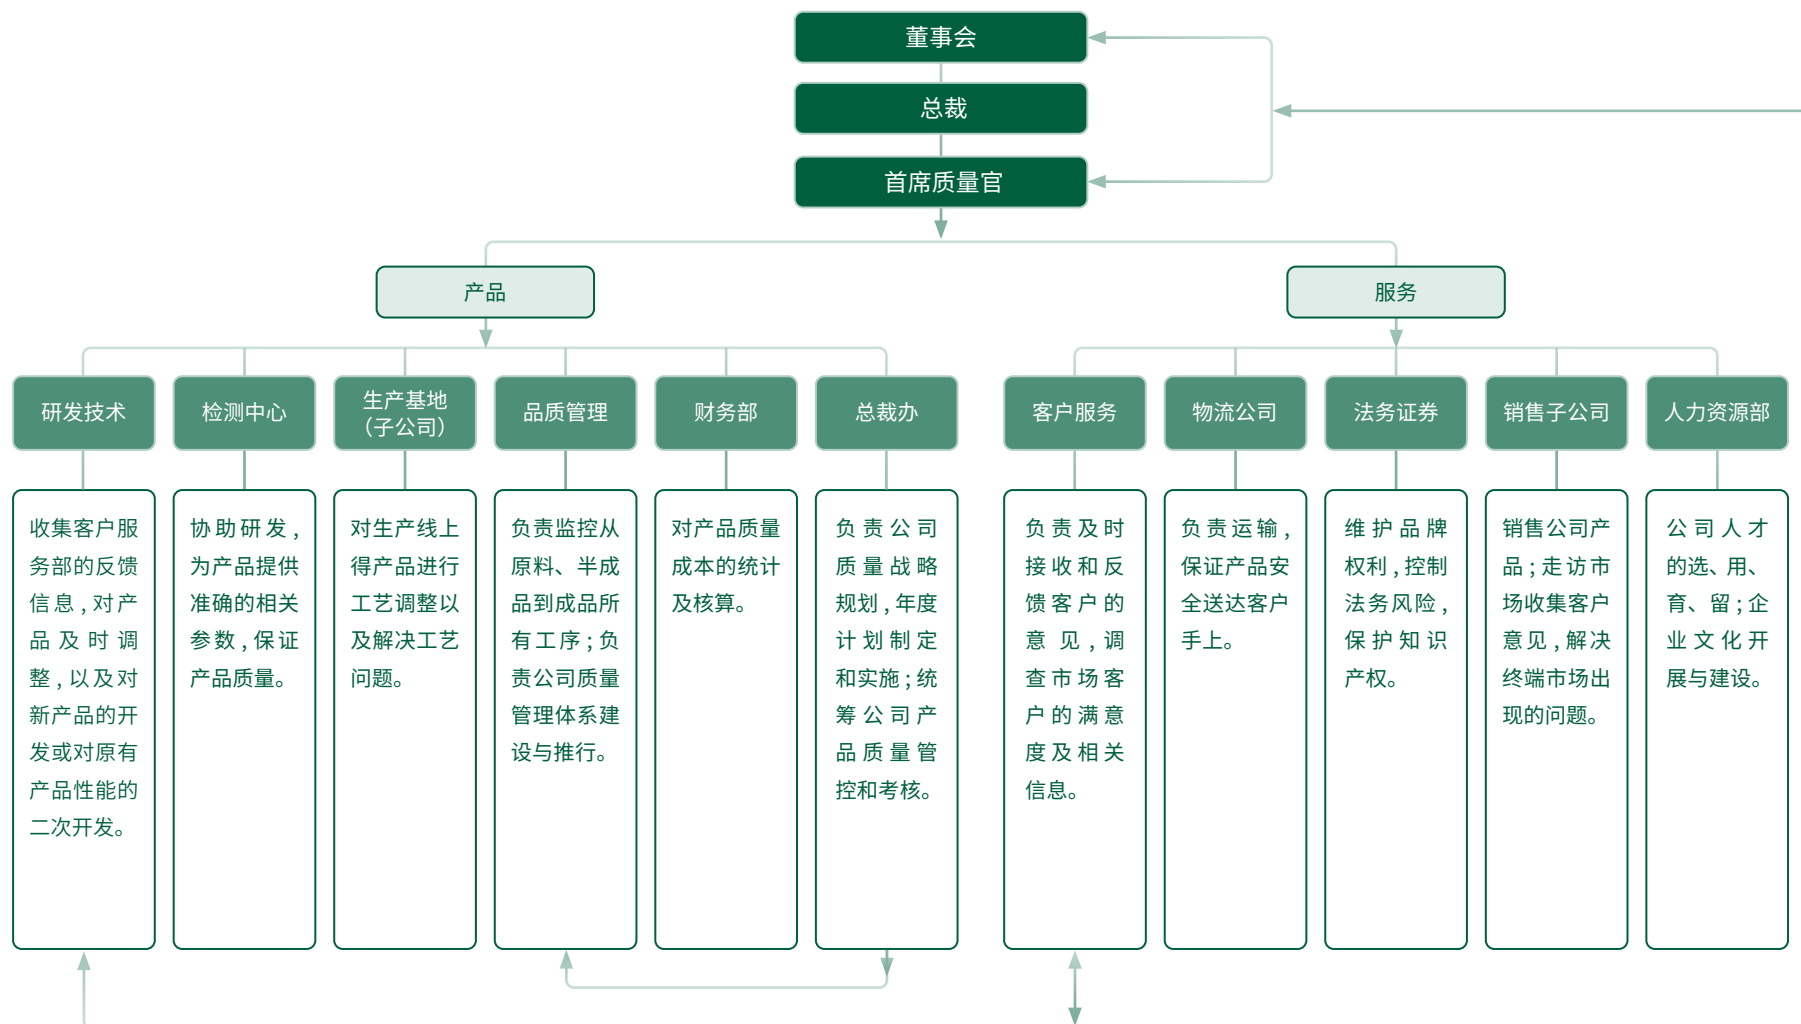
董事会

总裁

首席质量官

产品

服务

研发技术

检测中心

生产基地
(子公司)

品质管理

财务部

总裁办

客户服务

物流公司

法务证券

销售子公司

人力资源部

收集客户服务部的反馈信息，对产品及时调整，以及对新产品的开发或对原有产品性能的二次开发。

协助研发，为产品提供准确的相关参数，保证产品质量。

对生产线上得产品进行工艺调整以及解决工艺问题。

负责监控从原料、半成品到成品所有工序；负责公司质量管理体系建设与推行。

对产品质量成本的统计及核算。

负责公司质量战略规划，年度计划制定和实施；统筹公司产品质量管控和考核。

负责及时接收和反馈客户的意见，调查市场客户的满意度及相关信息。

负责运输，保证产品安全送达客户手上。

维护品牌权利，控制法务风险，保护知识产权。

销售公司产品；走访市场收集客户意见，解决终端市场出现的问题。

公司人才的选、用、育、留；企业文化开展与建设。